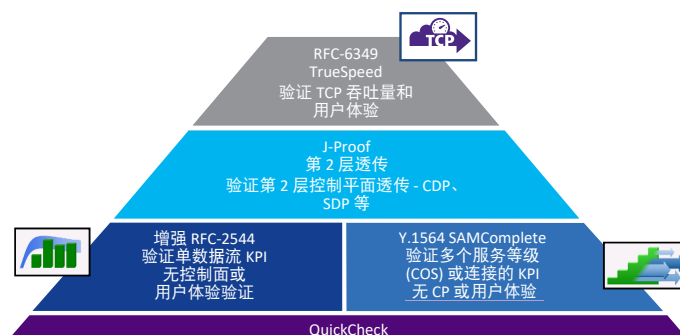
TCP

RFC-6349
TrueSpeed
验证 TCP 吞吐量和
用户体验

J-Proof
第 2 层透传
验证第 2 层控制平面透传 - CDP、
SDP 等

增强 RFC-2544
验证单数据流 KPI
无控制面或
用户体验验证

Y.1564 SAMComplete
验证多个服务等级
(COS) 或连接的 KPI
无 CP 或用户体验

QuickCheck